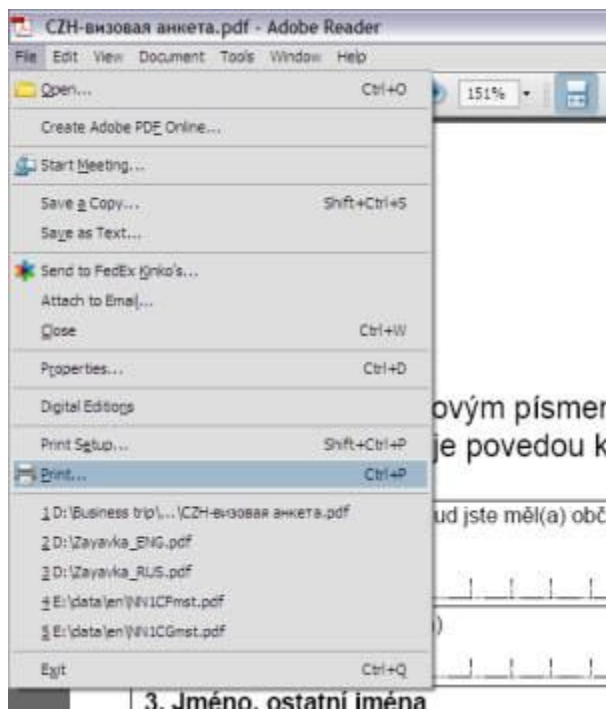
CZH-визовая анкета.pdf - Adobe Reader

File Edit View Document Tools Window Help

151%

Open... Ctrl+O

Create Adobe PDF Online...

Start Meeting...

Save a Copy... Shift+Ctrl+S

Save as Text...

Send to FedEx Kinko's...

Attach to Email...

Close Ctrl+W

Properties... Ctrl+D

Digital Editions

Print Setup... Shift+Ctrl+P

Print... Ctrl+P

1 D:\Business trip\...\CZH-визовая анкета.pdf

2 D:\Zayavka_ENG.pdf

3 D:\Zayavka_RUS.pdf

4 E:\data\en\NN1CFmst.pdf

5 E:\data\en\NN1CGmst.pdf

Exit Ctrl+Q

ovým písmer

je povedou k

ud jste měl(a) obč

)

3. Jméno, ostatní jména